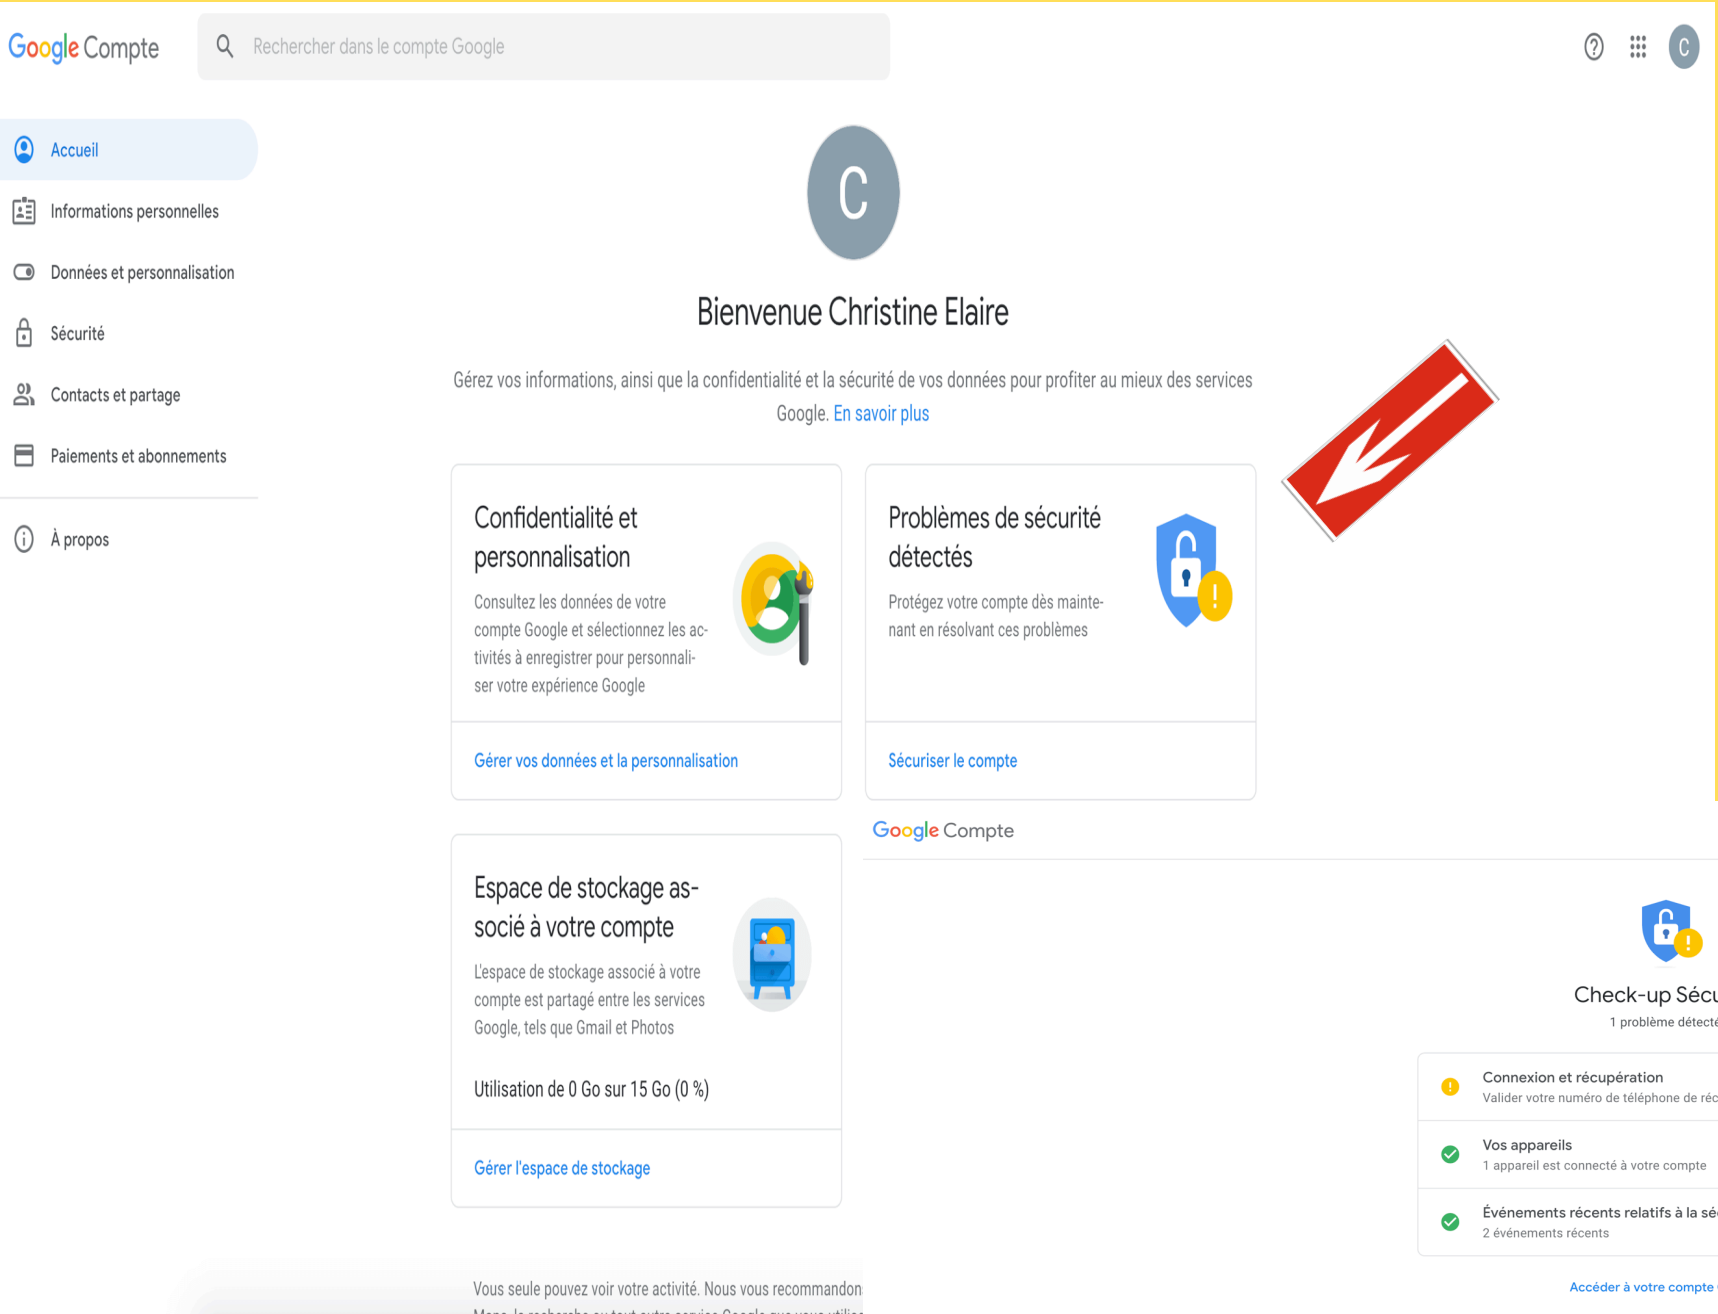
Google Compte

Rechercher dans le compte Google

C

Accueil
Informations personnelles
Données et personnalisation
Sécurité
Contacts et partage
Paiements et abonnements
À propos

C

Bienvenue Christine Elaire

Gérez vos informations, ainsi que la confidentialité et la sécurité de vos données pour profiter au mieux des services Google. En savoir plus

Confidentialité et personnalisation

Consultez les données de votre compte Google et sélectionnez les activités à enregistrer pour personnaliser votre expérience Google

Gérer vos données et la personnalisation

Problèmes de sécurité détectés

Protégez votre compte dès maintenant en résolvant ces problèmes

Sécuriser le compte

Espace de stockage associé à votre compte

L'espace de stockage associé à votre compte est partagé entre les services Google, tels que Gmail et Photos

Utilisation de 0 Go sur 15 Go (0 %)

Gérer l'espace de stockage

Vous seule pouvez voir votre activité. Nous vous recommandon
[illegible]

Google Compte

Check-up Sécu
1 problème détecté

Connexion et récupération
Valider votre numéro de téléphone de réc

Vos appareils
1 appareil est connecté à votre compte

Événements récents relatifs à la sé
2 événements récents

Accéder à votre compte